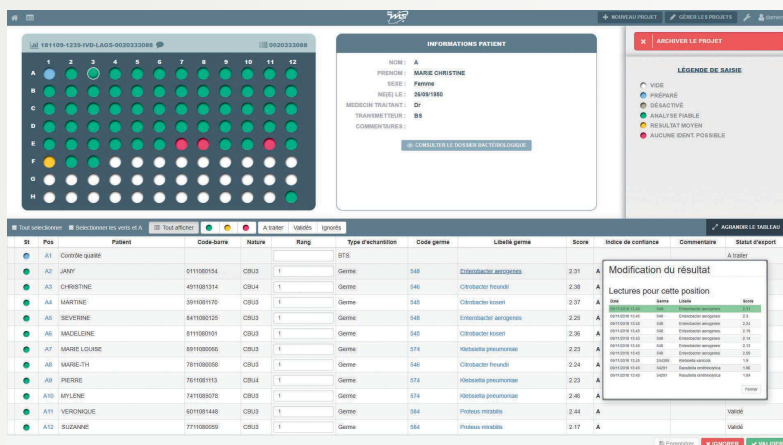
+ NOUVEAU PROJET  GÉRER LES PROJETS

181109-1239-IVD-LAGS-0020333088  0020333088

1 2 3 4 5 6 7 8 9 10 11 12
A B C D E F G H

INFORMATIONS PATIENT

NOM : A
PRENOM : MARIE CHRISTINE
SEXE : Femme
NE(E) LE : 26/09/1950
MEDECIN TRAITANT : Dr
TRANSMETTEUR : BS
COMMENTAIRES :

CONSULTER LE DOSSIER BACTÉRIOLOGIQUE

ARCHIVER LE PROJET

LÉGENDE DE SAISIE

VIDE
PRÉPARÉ
DÉSACTIVÉ
ANALYSE FIABLE
RÉSULTAT MOYEN
AUCUNE IDENT. POSSIBLE

Tout sélectionner  Sélectionner les verts et A  Tout afficher  A traiter  Validés  Ignorés  AGRANDIR LE TABLEAU

| St | Pos | Patient | Code-barre | Nature | Rang | Type d'échantillon | Code germe | Libellé germe | Score | Indice de confiance | Commentaire | Statut d'export |
|---|---|---|---|---|---|---|---|---|---|---|---|---|
| | A1 | Contrôle qualité | | | | BTS | | | | | | A traiter |
| | A2 | JANY | 0111080154 | CBU3 | 1 | Germe | 548 | Enterobacter aerogenes | 2.31 | A | | |
| | A3 | CHRISTINE | 4911081314 | CBU4 | 1 | Germe | 546 | Citrobacter freundii | 2.38 | A | | |
| | A4 | MARTINE | 3911081170 | CBU3 | 1 | Germe | 545 | Citrobacter koseri | 2.37 | A | | |
| | A5 | SEVERINE | 8411080125 | CBU3 | 1 | Germe | 548 | Enterobacter aerogenes | 2.25 | A | | |
| | A6 | MADELEINE | 8111080101 | CBU3 | 1 | Germe | 545 | Citrobacter koseri | 2.36 | A | | |
| | A7 | MARIE LOUISE | 6911080066 | CBU3 | 1 | Germe | 574 | Klebsiella pneumoniae | 2.23 | A | | |
| | A8 | MARIE-TH | 7811080058 | CBU3 | 1 | Germe | 546 | Citrobacter freundii | 2.28 | A | | |
| | A9 | PIERRE | 7611081113 | CBU4 | 1 | Germe | 574 | Klebsiella pneumoniae | 2.23 | A | | |
| | A10 | MYLENE | 7411080078 | CBU3 | 1 | Germe | 574 | Klebsiella pneumoniae | 2.46 | A | | |
| | A11 | VERONIQUE | 6011081448 | CBU3 | 1 | Germe | 584 | Proteus mirabilis | 2.44 | A | | Validé |
| | A12 | SUZANNE | 7711080059 | CBU3 | 1 | Germe | 584 | Proteus mirabilis | 2.17 | A | | Validé |

Modification du résultat

Lectures pour cette position

| Date | Germe | Libellé | Score |
|---|---|---|---|
| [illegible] | 548 | Enterobacter aerogenes | 2.31 |
| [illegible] | 548 | Enterobacter aerogenes | 2.3 |
| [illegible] | 548 | Enterobacter aerogenes | 2.24 |
| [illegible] | 548 | Enterobacter aerogenes | 2.16 |
| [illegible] | 548 | Enterobacter aerogenes | 2.14 |
| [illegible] | 548 | Enterobacter aerogenes | 2.13 |
| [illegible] | 548 | Enterobacter aerogenes | 2.05 |
| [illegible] | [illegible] | Klebsiella variicola | 1.9 |
| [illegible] | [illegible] | Raoultella ornithinolytica | 1.86 |
| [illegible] | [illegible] | Raoultella ornithinolytica | 1.84 |

Fermer

Enregistrer  IGNORER  VALIDER